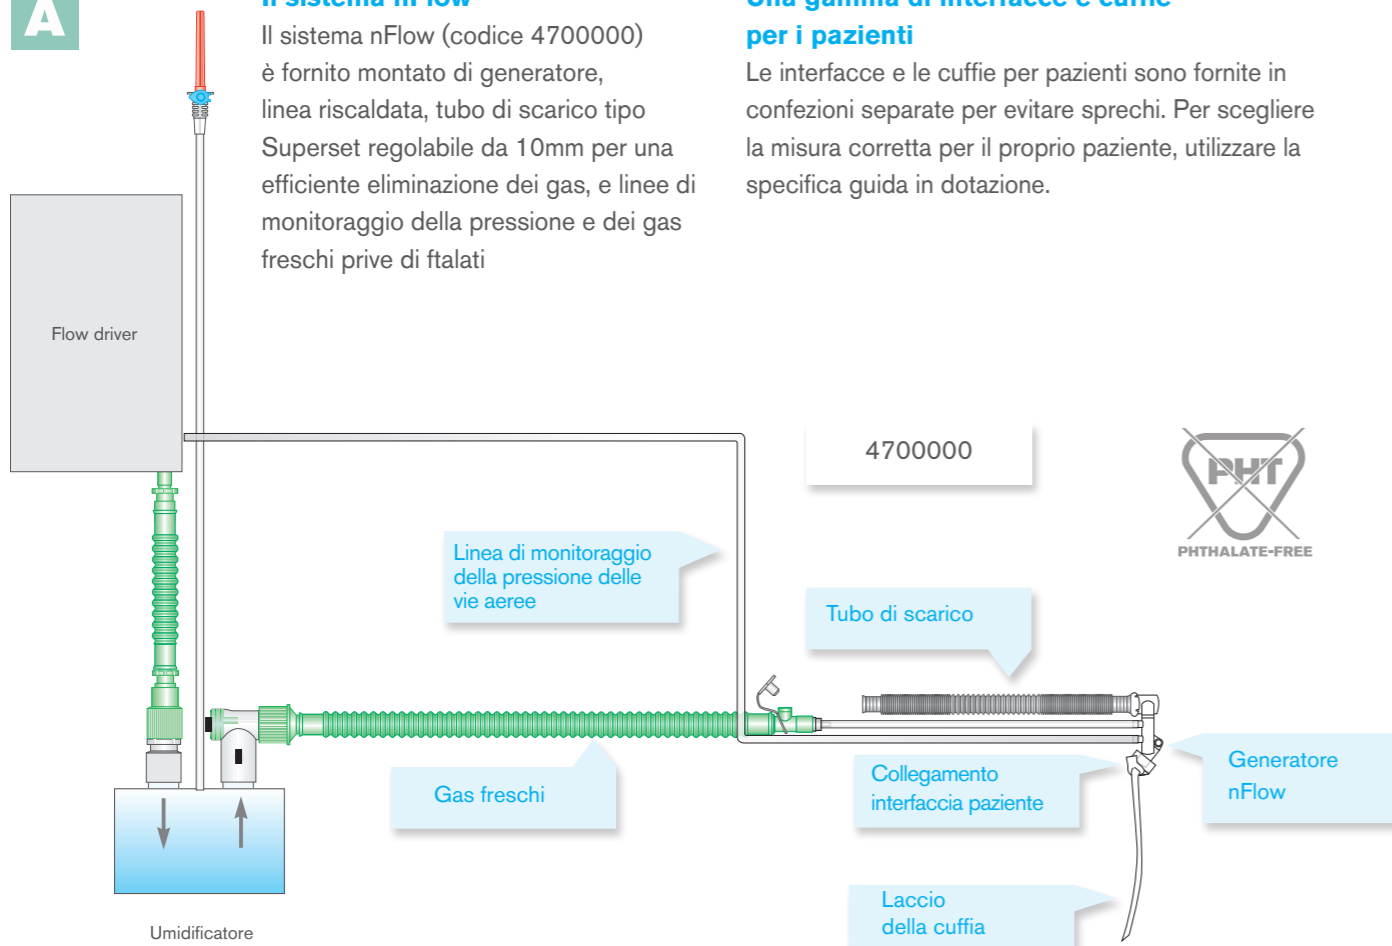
A

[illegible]

Il sistema nFlow (codice 4700000) è fornito montato di generatore, linea riscaldata, tubo di scarico tipo Superset regolabile da 10mm per una efficiente eliminazione dei gas, e linee di monitoraggio della pressione e dei gas freschi prive di ftalati

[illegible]
per i pazienti
Le interfacce e le cuffie per pazienti sono fornite in confezioni separate per evitare sprechi. Per scegliere la misura corretta per il proprio paziente, utilizzare la specifica guida in dotazione.

Flow driver

4700000

PHT
PHTHALATE-FREE

Linea di monitoraggio della pressione delle vie aeree

Tubo di scarico

Generatore nFlow

Collegamento interfaccia paziente

Gas freschi

Laccio della cuffia

Umidificatore